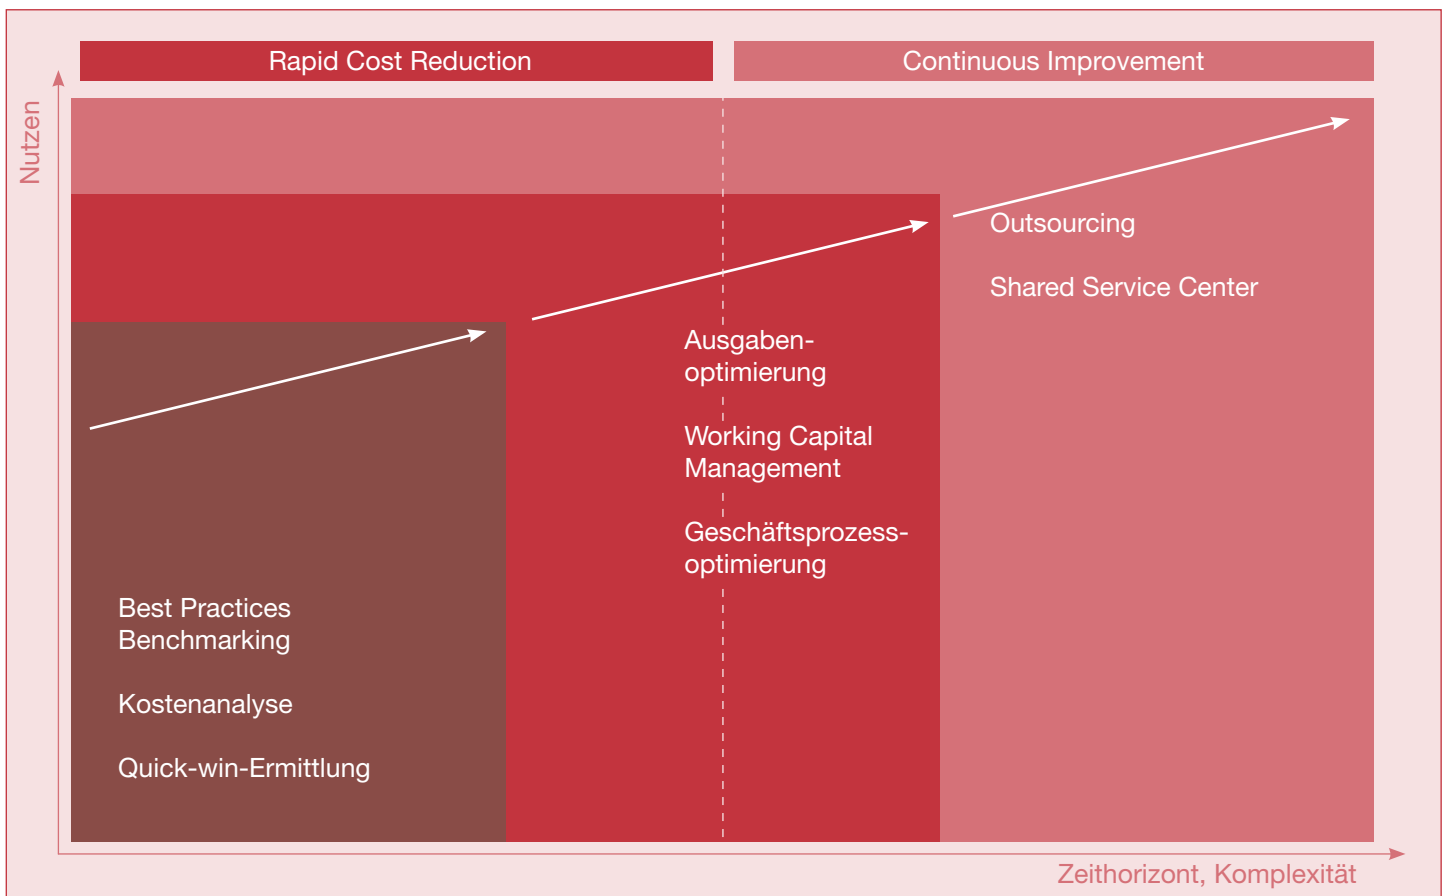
Rapid Cost Reduction

Continuous Improvement

Nutzen

Outsourcing

Shared Service Center

Ausgabenoptimierung

Working Capital Management

Geschäftsprozessoptimierung

Best Practices Benchmarking

Kostenanalyse

Quick-win-Ermittlung

Zeithorizont, Komplexität